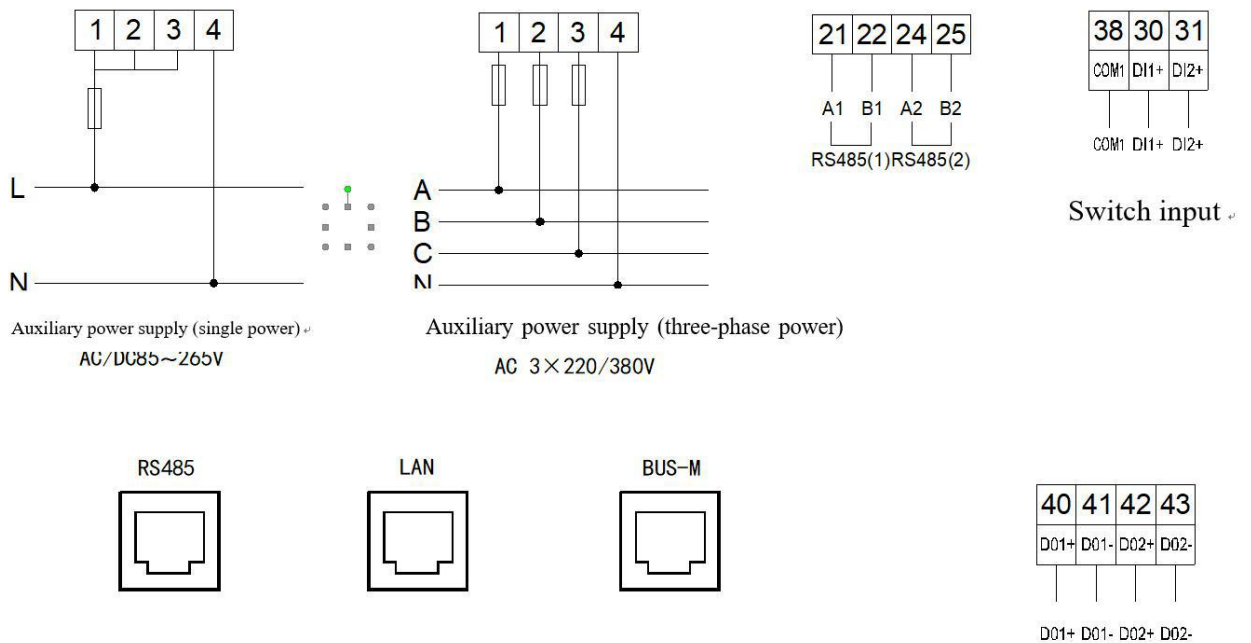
| 1 | 2 | 3 | 4 |
|---|---|---|---|

L

N

Auxiliary power supply (single power)
AC/DC85～265V

| 1 | 2 | 3 | 4 |
|---|---|---|---|

A
B
C
N

Auxiliary power supply (three-phase power)
AC 3×220/380V

| 21 | 22 | 24 | 25 |
|---|---|---|---|

A1 B1 A2 B2
RS485(1) RS485(2)

| 38 | 30 | 31 |
|---|---|---|
| COM1 | DI1+ | DI2+ |

COM1 DI1+ DI2+

Switch input

RS485

LAN

BUS-M

| 40 | 41 | 42 | 43 |
|---|---|---|---|
| D01+ | D01- | D02+ | D02- |

D01+ D01- D02+ D02-